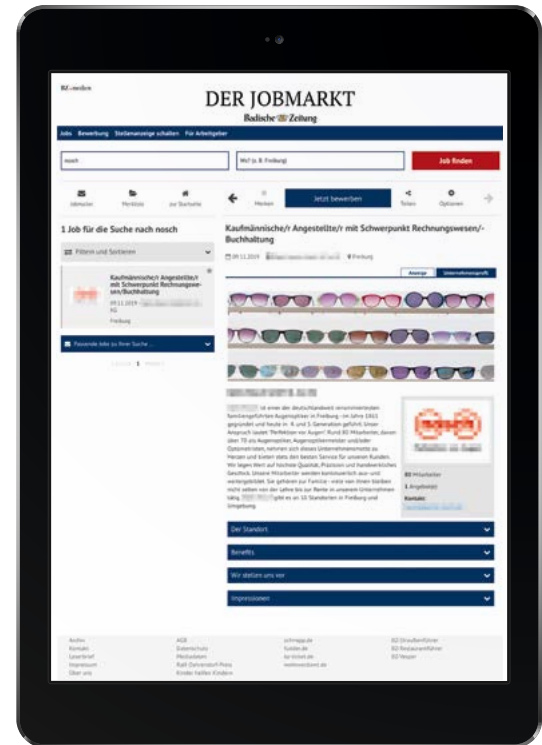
BZ-medien

DER JOBMARKT

Badische Zeitung

Jobs Bewerbung Stellenanzeige schalten Für Arbeitgeber

nosch

Wo? (z. B. Freiburg)

Job finden

Jobmailer Merkliste zur Startseite

Merken Jetzt bewerben Teilen Optionen

1 Job für die Suche nach nosch

Filtern und Sortieren

Kaufmännische/r Angestellte/r mit Schwerpunkt Rechnungswesen/Buchhaltung

09.11.2019 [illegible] KG

Freiburg

Passende Jobs zu Ihrer Suche ...

Kaufmännische/r Angestellte/r mit Schwerpunkt Rechnungswesen/-Buchhaltung

09.11.2019 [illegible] Freiburg

Anzeige Unternehmensprofil

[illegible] ist einer der deutschlandweit renommiertesten familiengeführten Augenoptiker in Freiburg. Im Jahre 1863 gegründet und heute in 4. und 5. Generation geführt. Unser Anspruch lautet "Perfektion vor Augen". Rund 80 Mitarbeiter, davon über 70 als Augenoptiker, Augenoptikermeister und/oder Optometristen, nehmen sich dieses Unternehmensmotto zu Herzen und bieten stets den besten Service für unsere Kunden. Wir legen Wert auf höchste Qualität, Präzision und handwerkliches Geschick. Unsere Mitarbeiter werden kontinuierlich aus- und weitergebildet. Sie gehören zur Familie - viele von ihnen bleiben nicht selten viele Jahre bis zur Rente in unserem Unternehmen tätig. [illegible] gibt es an 10 Standorten in Freiburg und Umgebung.

80 Mitarbeiter

1 Angebot(e)

Kontakt:

Der Standort

Benefits

Wir stellen uns vor

Impressionen

Archiv
Kontakt
Leserbrief
Impressum
Über uns

AGB
Datenschutz
Mediadaten
BZ-Online
Kinder helfen Kindern

jobmapp.de
fundes.de
bz-ticket.de
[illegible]

BZ-Straußenführer
BZ-Restaurantführer
BZ-Vesper